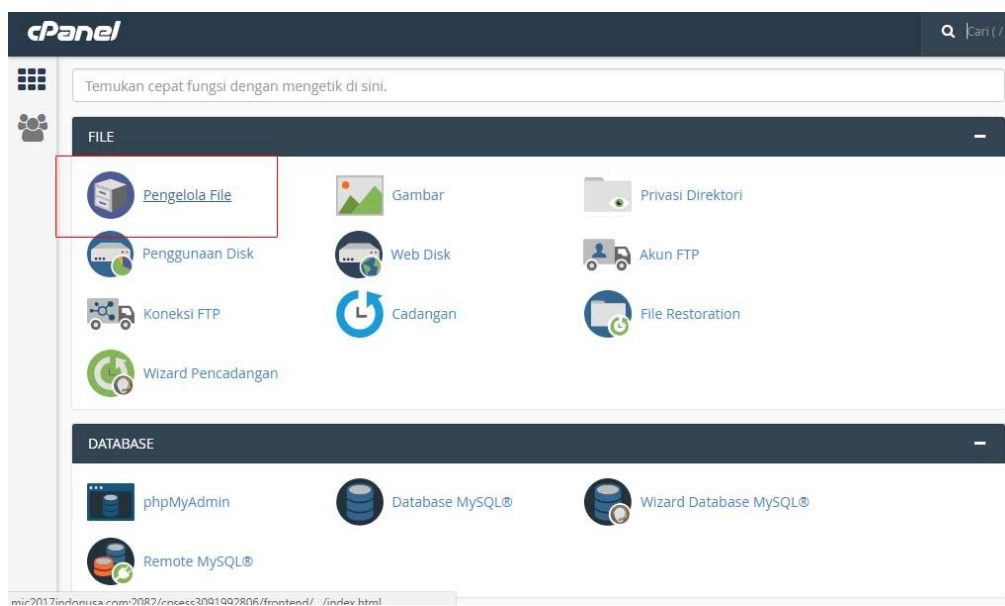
cPanel

Cari (/

Temukan cepat fungsi dengan mengetik di sini.

FILE

Pengelola File

Gambar

Privasi Direktori

Penggunaan Disk

Web Disk

Akun FTP

Koneksi FTP

Cadangan

File Restoration

Wizard Pencadangan

DATABASE

phpMyAdmin

Database MySQL®

Wizard Database MySQL®

Remote MySQL®

mic2017indonusa.com:2082/cpsess3091992806/frontend/.../index.html